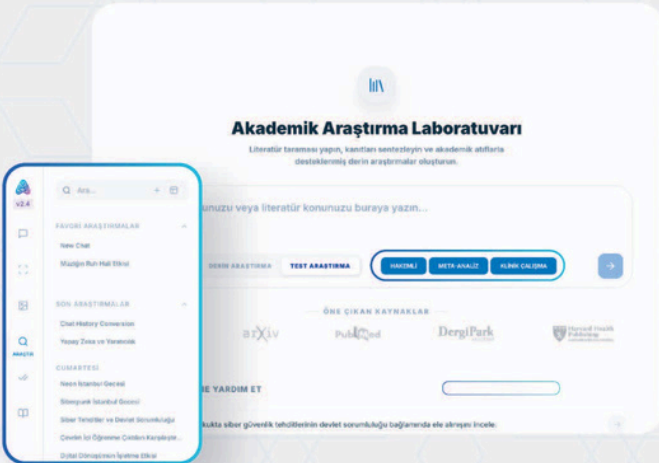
Akademik Araştırma Laboratuvarı

Literatür taraması yapın, kanıtları sentezleyin ve akademik atıflarla desteklenmiş derin araştırmalar oluşturun.

onuzu veya literatür konunuzu buraya yazın...

DERİN ARAŞTIRMA TEST ARAŞTIRMA

HAKEMLİ META ANALİZ KLİNİK ÇALIŞMA

ÖNE ÇIKAN KAYNAKLAR

arXiv PubMed DergiPark Harvard Health Publishing

E YARDIM ET

kukta siber güvenlik tehditlerinin devlet sorumluluğu bağlamında ele alınışını incele.

v2.4

Ara...

FAVORİ ARAŞTIRMALAR

New Chat

Müziğin Ruh Hali Etkisi

SON ARAŞTIRMALAR

Chat History Conversion

Yapay Zeka ve Yaratıcılık

CUMARTESİ

Neon İstanbul Gecesi

Siberpunk İstanbul Gecesi

Siber Tehditler ve Devlet Sorumluluğu

Çeviriler İçi Öğrenme Çatıları Karşılaşt...

Dijital Dönüşümün İşletme Etkisi

ARAŞTIR